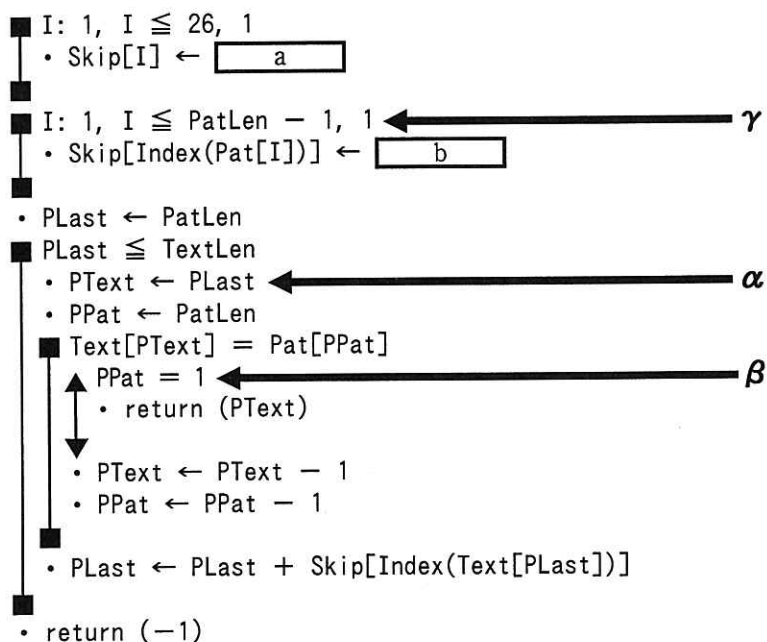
I: 1, I ≦ 26, 1
• Skip[I] ← a

I: 1, I ≦ PatLen − 1, 1 γ
• Skip[Index(Pat[I])] ← b

• PLast ← PatLen
PLast ≦ TextLen
• PText ← PLast α
• PPat ← PatLen
Text[PText] = Pat[PPat]
PPat = 1 β
• return (PText)

• PText ← PText − 1
• PPat ← PPat − 1

• PLast ← PLast + Skip[Index(Text[PLast])]

• return (−1)